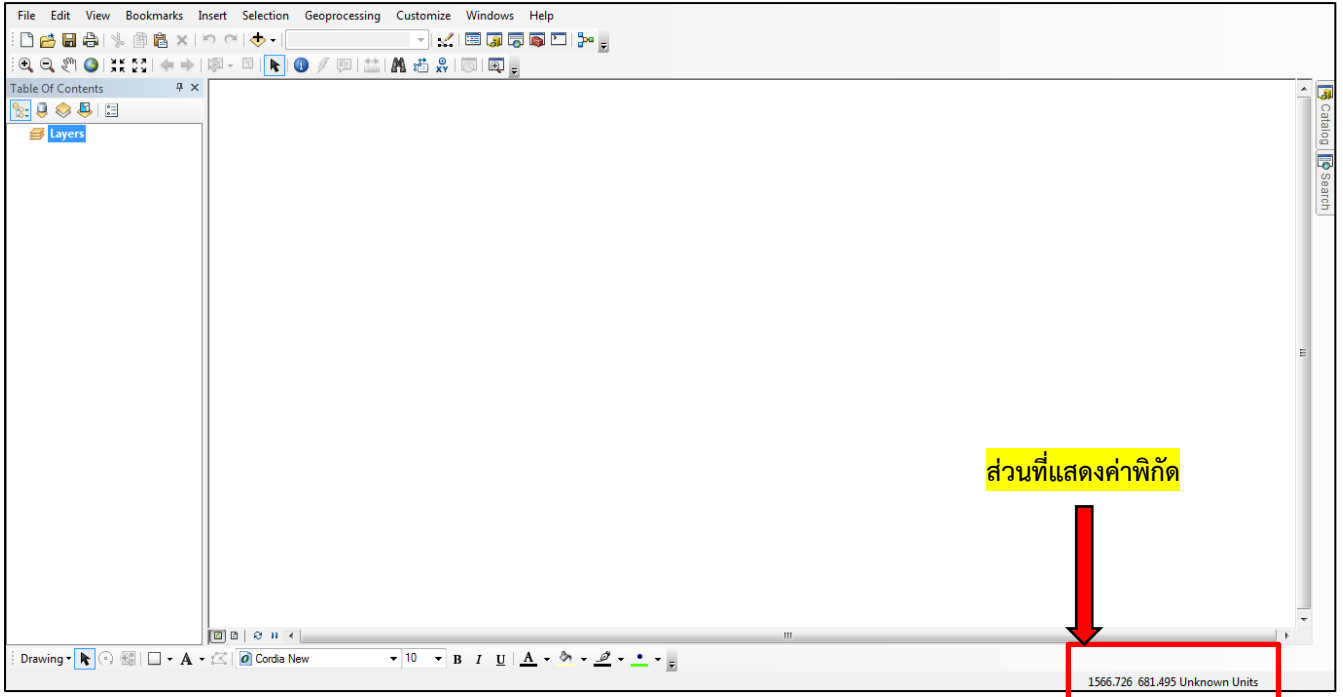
File Edit View Bookmarks Insert Selection Geoprocessing Customize Windows Help

Table Of Contents

Layers

Catalog

Search

ส่วนที่แสดงค่าพิกัด

Drawing

Cordia New

10

B I U

A

1566.726 681.495 Unknown Units